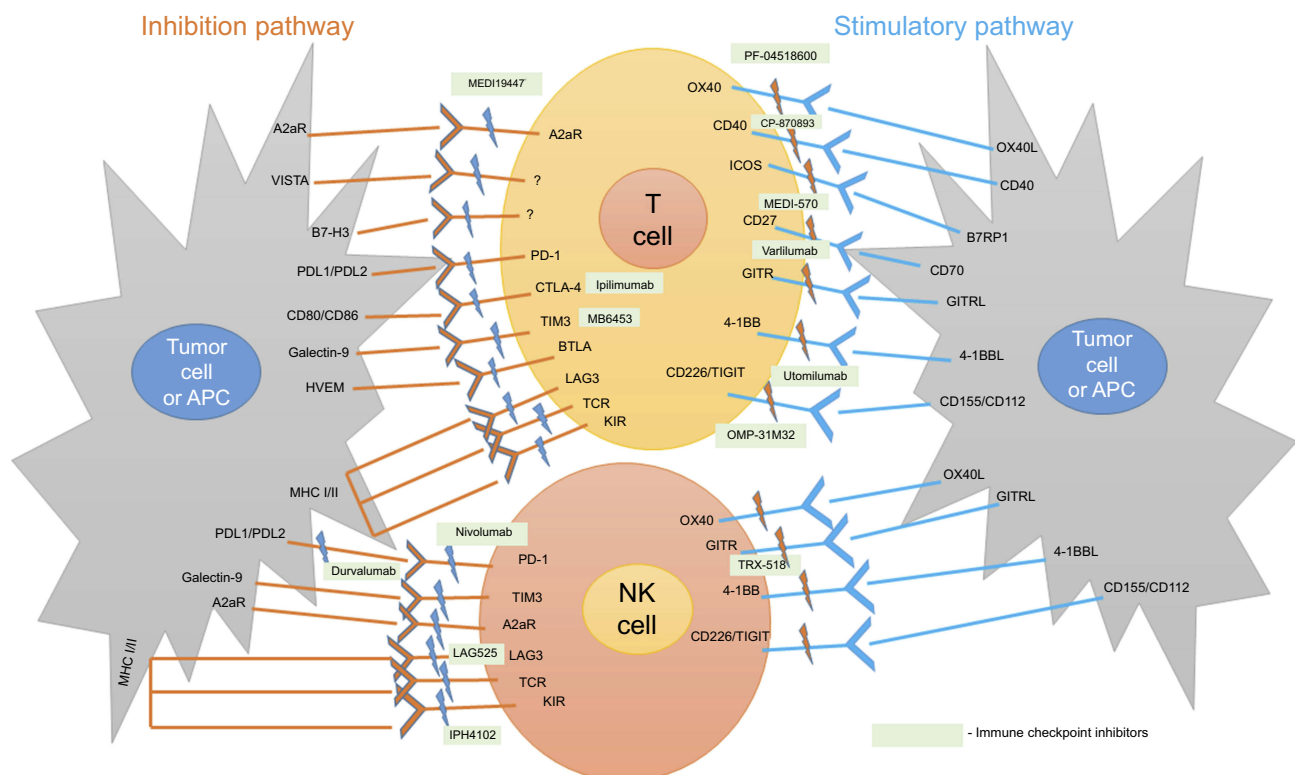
Inhibition pathway

Stimulatory pathway

MEDI19447

PF-04518600

A2aR

A2aR

OX40

CD40

CP-870893

OX40L

VISTA

?

ICOS

CD40

B7-H3

?

T cell

MEDI-570

CD27

B7RP1

PD-1

Varlilumab

PDL1/PDL2

CD70

CTLA-4

Ipilimumab

GITR

GITRL

CD80/CD86

TIM3

MB6453

4-1BB

Tumor cell or APC

Galectin-9

BTLA

4-1BBL

Tumor cell or APC

HVEM

LAG3

CD226/TIGIT

Utomilumab

TCR

CD155/CD112

KIR

OMP-31M32

MHC I/II

OX40L

GITRL

OX40

PDL1/PDL2

Nivolumab

GITR

4-1BBL

PD-1

TRX-518

Durvalumab

Galectin-9

NK cell

4-1BB

CD155/CD112

TIM3

A2aR

A2aR

CD226/TIGIT

LAG525

LAG3

MHC I/II

TCR

KIR

IPH4102

- Immune checkpoint inhibitors